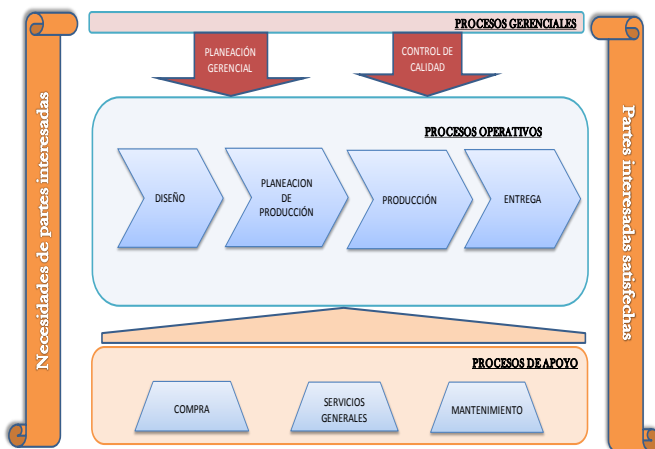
Necesidades de partes interesadas

PROCESOS GERENCIALES

PLANEACIÓN GERENCIAL

CONTROL DE CALIDAD

PROCESOS OPERATIVOS

DISEÑO

PLANEACION DE PRODUCCIÓN

PRODUCCIÓN

ENTREGA

PROCESOS DE APOYO

COMPRA

SERVICIOS GENERALES

MANTENIMIENTO

Partes interesadas satisfechas